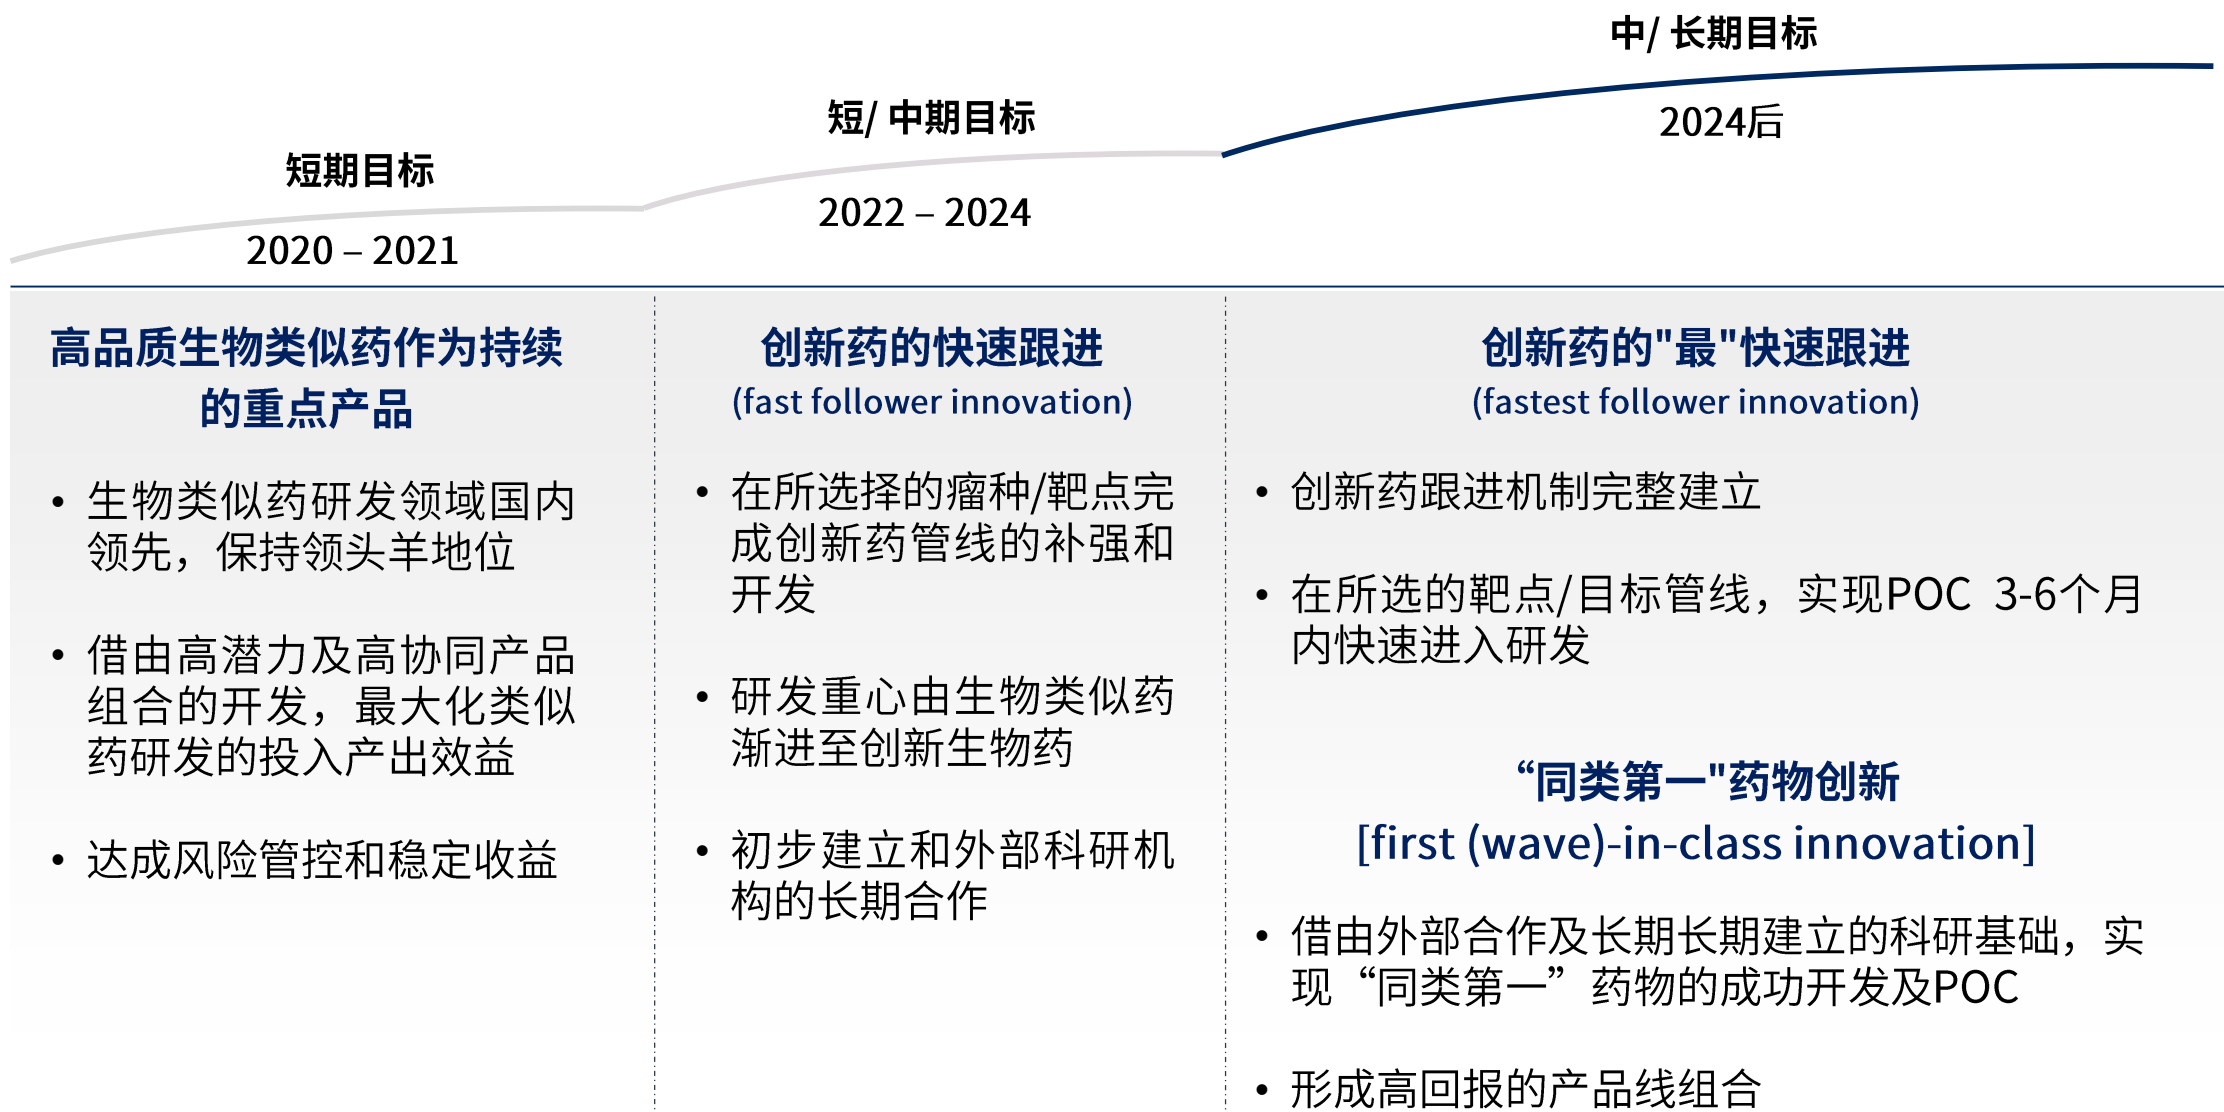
短期目标
2020 – 2021

短/ 中期目标
2022 – 2024

中/ 长期目标
2024后

高品质生物类似药作为持续的重点产品

• 生物类似药研发领域国内领先，保持领头羊地位

• 借由高潜力及高协同产品组合的开发，最大化类似药研发的投入产出效益

• 达成风险管控和稳定收益

创新药的快速跟进
(fast follower innovation)

• 在所选择的瘤种/靶点完成创新药管线的补强和开发

• 研发重心由生物类似药渐进至创新生物药

• 初步建立和外部科研机构的长期合作

创新药的"最"快速跟进
(fastest follower innovation)

• 创新药跟进机制完整建立

• 在所选的靶点/目标管线，实现POC 3-6个月内快速进入研发

“同类第一"药物创新
[first (wave)-in-class innovation]

• 借由外部合作及长期长期建立的科研基础，实现“同类第一”药物的成功开发及POC

• 形成高回报的产品线组合